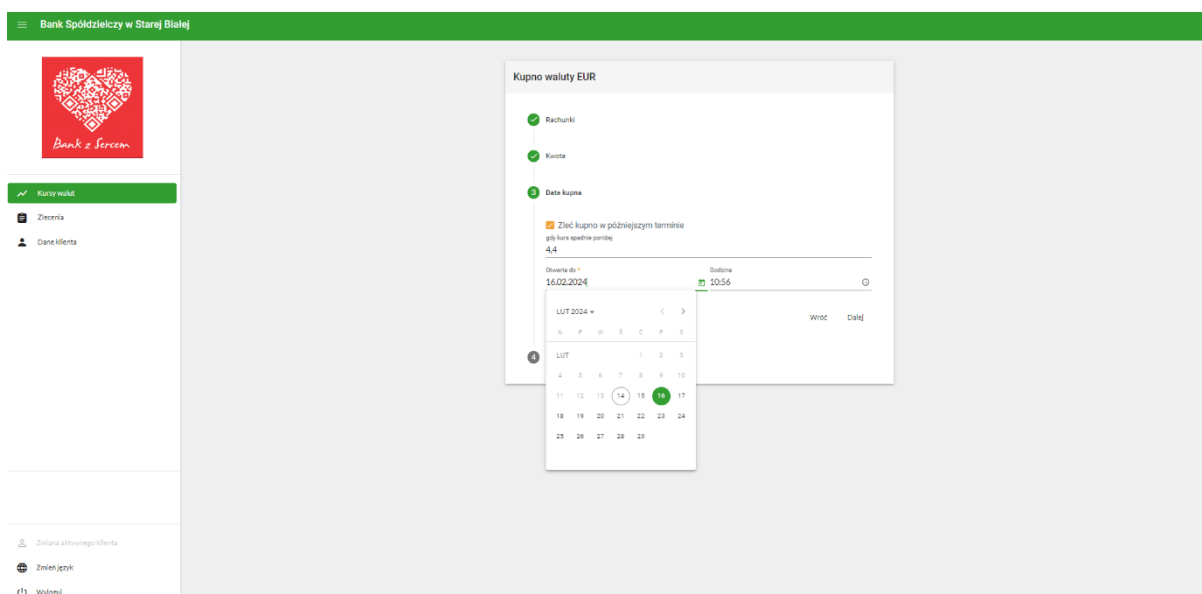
Bank Spółdzielczy w Starej Białej

Bank z Sercem

Kursy walut
Zlecenia
Dane klienta

Zmiana aktywnego klienta
Zmień język
Wyloguj

Kupno waluty EUR

Rachunki

Kwota

3 Data kupna

Zleć kupno w późniejszym terminie
gdy kurs spadnie poniżej
4,4

Otwarte do *
16.02.2024

Godzina
10:56

Wróć Dalej

4

LUT 2024

| N | P | W | Ś | C | P | S |
|---|---|---|---|---|---|---|
| LUT | | | | 1 | 2 | 3 |
| 4 | 5 | 6 | 7 | 8 | 9 | 10 |
| 11 | 12 | 13 | 14 | 15 | 16 | 17 |
| 18 | 19 | 20 | 21 | 22 | 23 | 24 |
| 25 | 26 | 27 | 28 | 29 | | |